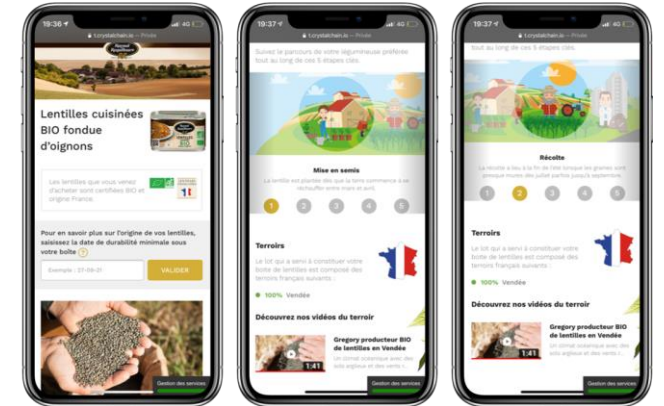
19:36
1.crystalchain.io — Privée

Lentilles cuisinées BIO fondue d'oignons

Les lentilles que vous venez d'acheter sont certifiées BIO et origine France.

Pour en savoir plus sur l'origine de vos lentilles, saisissez la date de durabilité minimale sous votre boîte ?

Exemple : 27-09-21
VALIDER

Gestion des services

19:37
1.crystalchain.io — Privée

Suivez le parcours de cette légumineuse préférée tout au long de ces 5 étapes clés.

Mise en semis
La lentille est plantée dès que la terre commence à se réchauffer entre mars et avril.

1 2 3 4 5

Terroirs
Le lot qui a servi à constituer votre boîte de lentilles est composé des terroirs français suivants :

100% Vendée

Découvrez nos vidéos du terroir

Gregory producteur BIO de lentilles en Vendée
Un climat océanique avec des sols argileux et des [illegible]
1:41

Gestion des services

19:37
1.crystalchain.io — Privée

tout au long de ces 5 étapes clés.

Récolte
La récolte a lieu à la fin de l'été lorsque les graines sont mûres début juillet parfois jusqu'à septembre.

1 2 3 4 5

Terroirs
Le lot qui a servi à constituer votre boîte de lentilles est composé des terroirs français suivants :

100% Vendée

Découvrez nos vidéos du terroir

Gregory producteur BIO de lentilles en Vendée
Un climat océanique avec des sols argileux et des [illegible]
1:41

Gestion des services